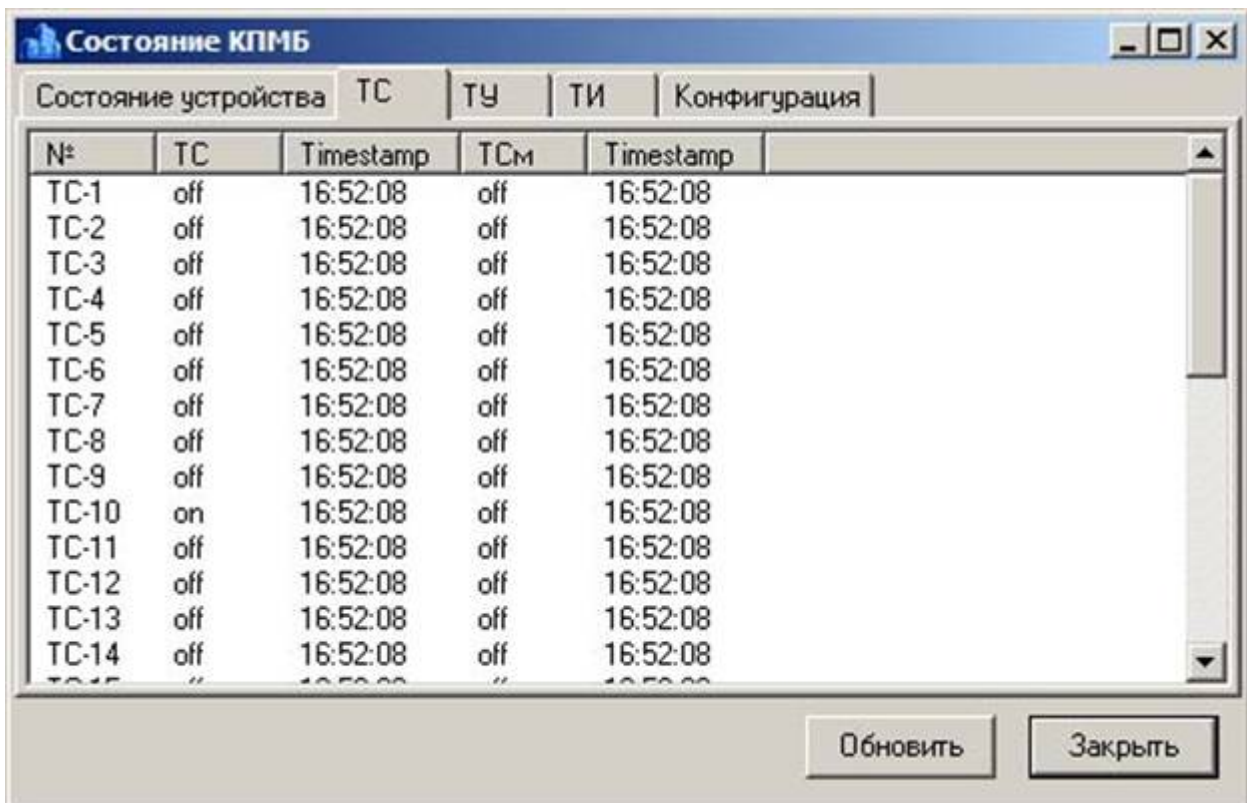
Состояние КПМБ

Состояние устройства | ТС | ТУ | ТИ | Конфигурация

| № | ТС | Timestamp | ТСм | Timestamp |
|---|---|---|---|---|
| TC-1 | off | 16:52:08 | off | 16:52:08 |
| TC-2 | off | 16:52:08 | off | 16:52:08 |
| TC-3 | off | 16:52:08 | off | 16:52:08 |
| TC-4 | off | 16:52:08 | off | 16:52:08 |
| TC-5 | off | 16:52:08 | off | 16:52:08 |
| TC-6 | off | 16:52:08 | off | 16:52:08 |
| TC-7 | off | 16:52:08 | off | 16:52:08 |
| TC-8 | off | 16:52:08 | off | 16:52:08 |
| TC-9 | off | 16:52:08 | off | 16:52:08 |
| TC-10 | on | 16:52:08 | off | 16:52:08 |
| TC-11 | off | 16:52:08 | off | 16:52:08 |
| TC-12 | off | 16:52:08 | off | 16:52:08 |
| TC-13 | off | 16:52:08 | off | 16:52:08 |
| TC-14 | off | 16:52:08 | off | 16:52:08 |
| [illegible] | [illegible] | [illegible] | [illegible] | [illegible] |

Обновить | Закрыть